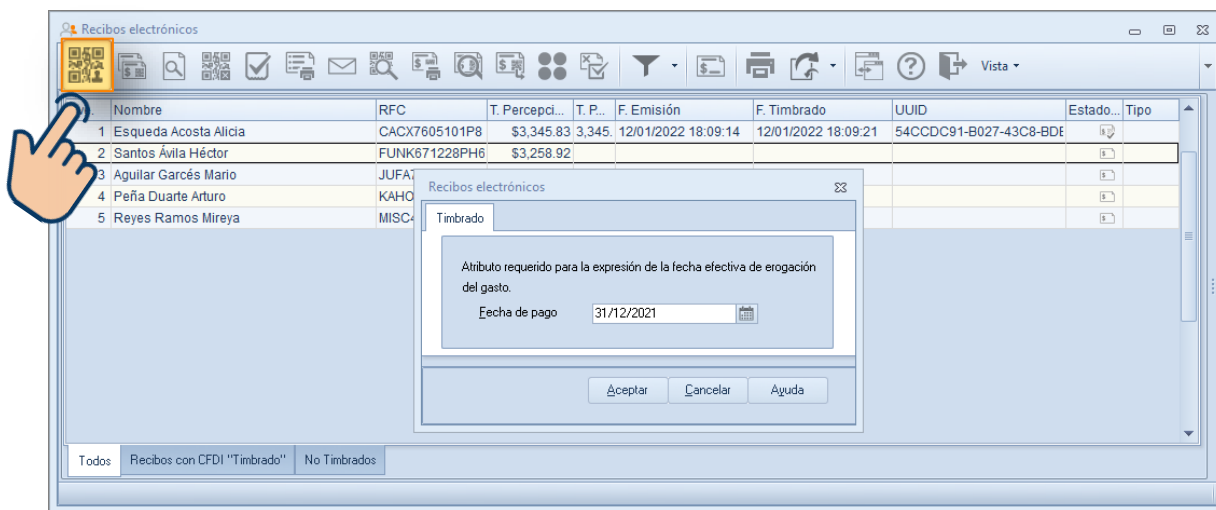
Recibos electrónicos

Vista

| | Nombre | RFC | T. Percepci... | T. P... | F. Emisión | F. Timbrado | UUID | Estado... | Tipo |
|---|---|---|---|---|---|---|---|---|---|
| 1 | Esqueda Acosta Alicia | CACX7605101P8 | $3,345.83 | 3,345. | 12/01/2022 18:09:14 | 12/01/2022 18:09:21 | 54CCDC91-B027-43C8-BDE | | |
| 2 | Santos Ávila Héctor | FUNK671228PH6 | $3,258.92 | | | | | | |
| 3 | Aguilar Garcés Mario | JUFA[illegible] | | | | | | | |
| 4 | Peña Duarte Arturo | KAHO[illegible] | | | | | | | |
| 5 | Reyes Ramos Mireya | MISC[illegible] | | | | | | | |

Recibos electrónicos

Timbrado

Atributo requerido para la expresión de la fecha efectiva de erogación del gasto.

Fecha de pago 31/12/2021

Aceptar Cancelar Ayuda

Todos Recibos con CFDI "Timbrado" No Timbrados